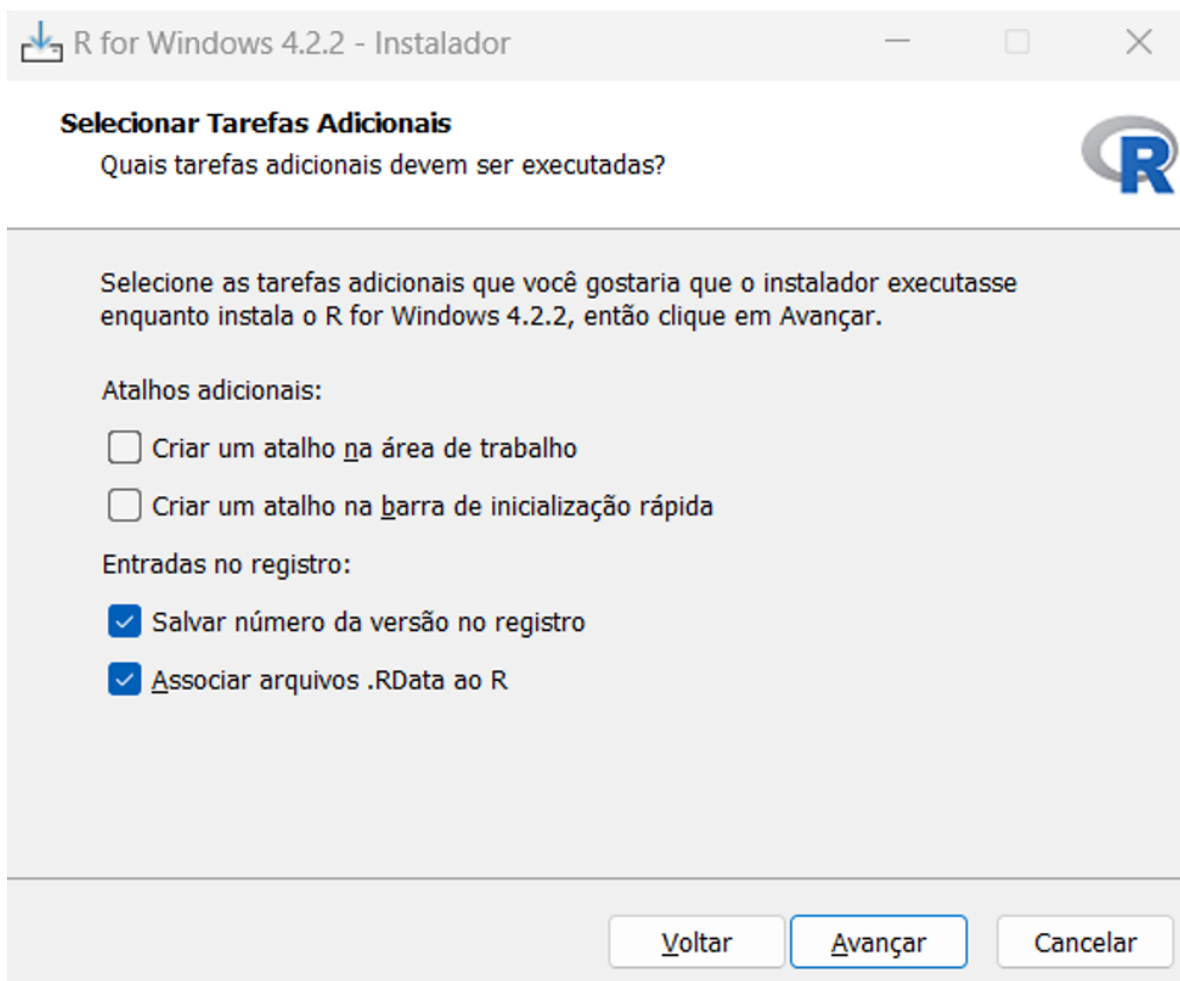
R for Windows 4.2.2 - Instalador

Selecionar Tarefas Adicionais

Quais tarefas adicionais devem ser executadas?

R

Selecione as tarefas adicionais que você gostaria que o instalador executasse enquanto instala o R for Windows 4.2.2, então clique em Avançar.

Atalhos adicionais:

Criar um atalho na área de trabalho

Criar um atalho na barra de inicialização rápida

Entradas no registro:

Salvar número da versão no registro

Associar arquivos .RData ao R

Voltar

Avançar

Cancelar